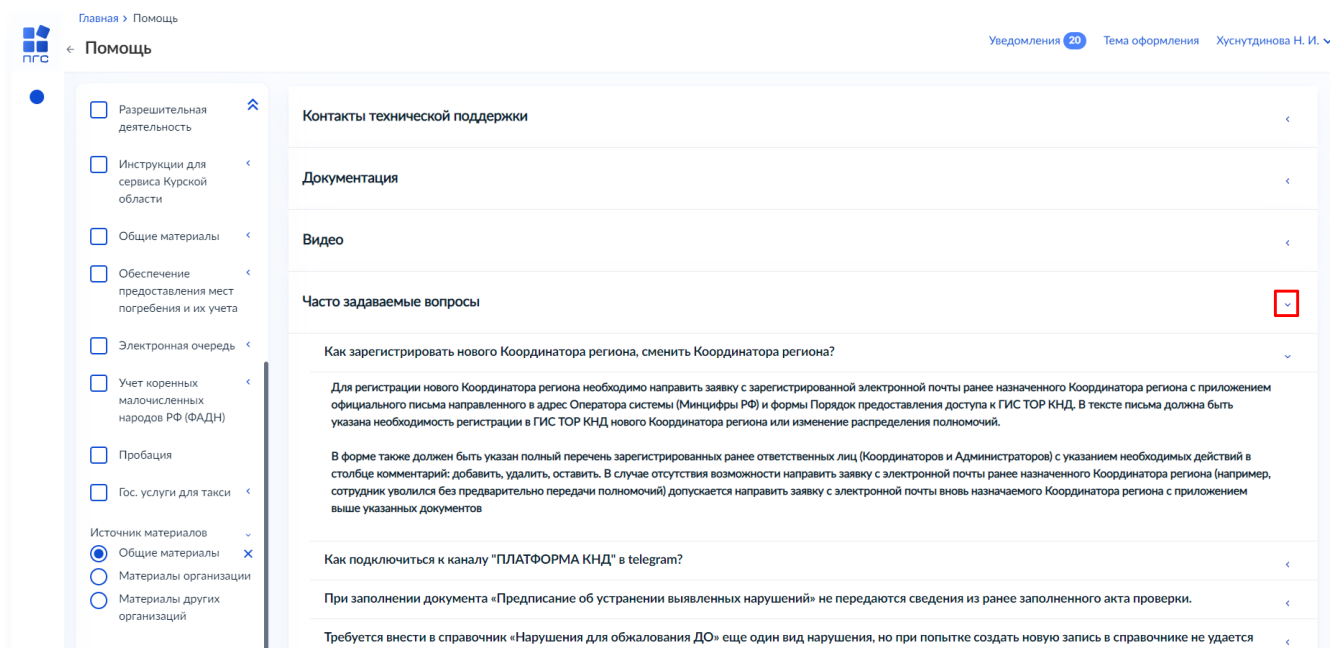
ПГС

Главная > Помощь

← Помощь

Уведомления 20 Тема оформления Хуснутдинова Н. И.

Разрешительная деятельность

Инструкции для сервиса Курской области

Общие материалы

Обеспечение предоставления мест погребения и их учета

Электронная очередь

Учет коренных малочисленных народов РФ (ФАДН)

Пробация

Гос. услуги для такси

Источник материалов

Общие материалы

Материалы организации

Материалы других организаций

Контакты технической поддержки

Документация

Видео

Часто задаваемые вопросы

Как зарегистрировать нового Координатора региона, сменить Координатора региона?

Для регистрации нового Координатора региона необходимо направить заявку с зарегистрированной электронной почты ранее назначенного Координатора региона с приложением официального письма направленного в адрес Оператора системы (Минцифры РФ) и формы Порядок предоставления доступа к ГИС ТОР КНД. В тексте письма должна быть указана необходимость регистрации в ГИС ТОР КНД нового Координатора региона или изменение распределения полномочий.

В форме также должен быть указан полный перечень зарегистрированных ранее ответственных лиц (Координаторов и Администраторов) с указанием необходимых действий в столбце комментарий: добавить, удалить, оставить. В случае отсутствия возможности направить заявку с электронной почты ранее назначенного Координатора региона (например, сотрудник уволился без предварительно передачи полномочий) допускается направить заявку с электронной почты вновь назначаемого Координатора региона с приложением выше указанных документов

Как подключиться к каналу "ПЛАТФОРМА КНД" в telegram?

При заполнении документа «Предписание об устранении выявленных нарушений» не передаются сведения из ранее заполненного акта проверки.

Требуется внести в справочник «Нарушения для обжалования ДО» еще один вид нарушения, но при попытке создать новую запись в справочнике не удается